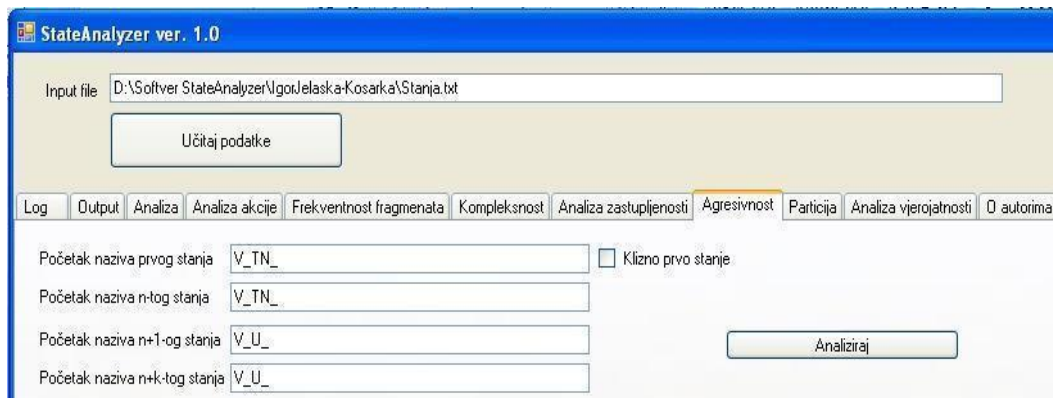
StateAnalyzer ver. 1.0

Input file D:\Softver StateAnalyzer\IgorJelaska-Kosarka\Stanja.txt

Učitaj podatke

Log | Output | Analiza | Analiza akcije | Frekventnost fragmenata | Kompleksnost | Analiza zastupljenosti | Agresivnost | Particija | Analiza vjerojatnosti | O autorima

Početak naziva prvog stanja V_TN_

Klizno prvo stanje

Početak naziva n-tog stanja V_TN_

Početak naziva n+1-og stanja V_U_

Analiziraj

Početak naziva n+k-tog stanja V_U_